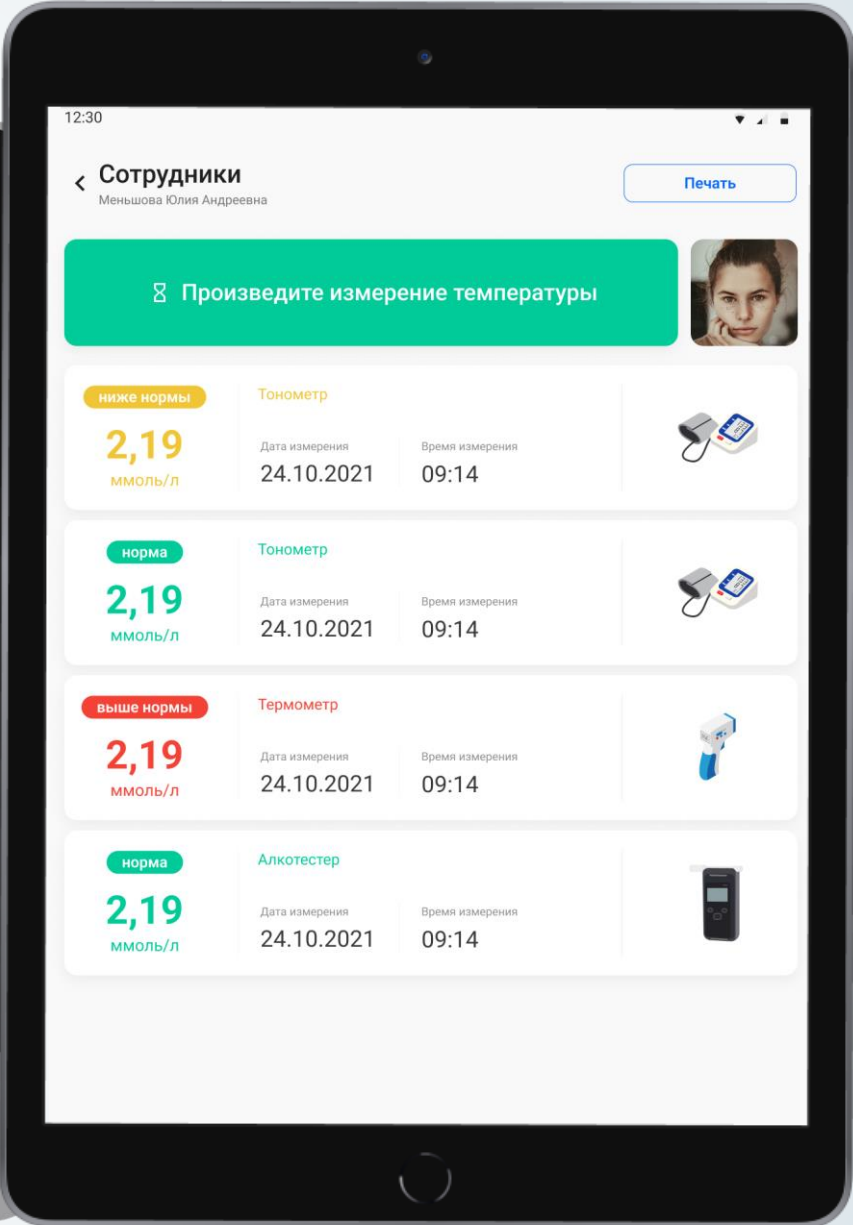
12:30

< Сотрудники
Меньшова Юлия Андреевна

Печать

Произведите измерение температуры

ниже нормы
2,19
ммоль/л
Тонометр
Дата измерения
24.10.2021
Время измерения
09:14

норма
2,19
ммоль/л
Тонометр
Дата измерения
24.10.2021
Время измерения
09:14

выше нормы
2,19
ммоль/л
Термометр
Дата измерения
24.10.2021
Время измерения
09:14

норма
2,19
ммоль/л
Алкотестер
Дата измерения
24.10.2021
Время измерения
09:14